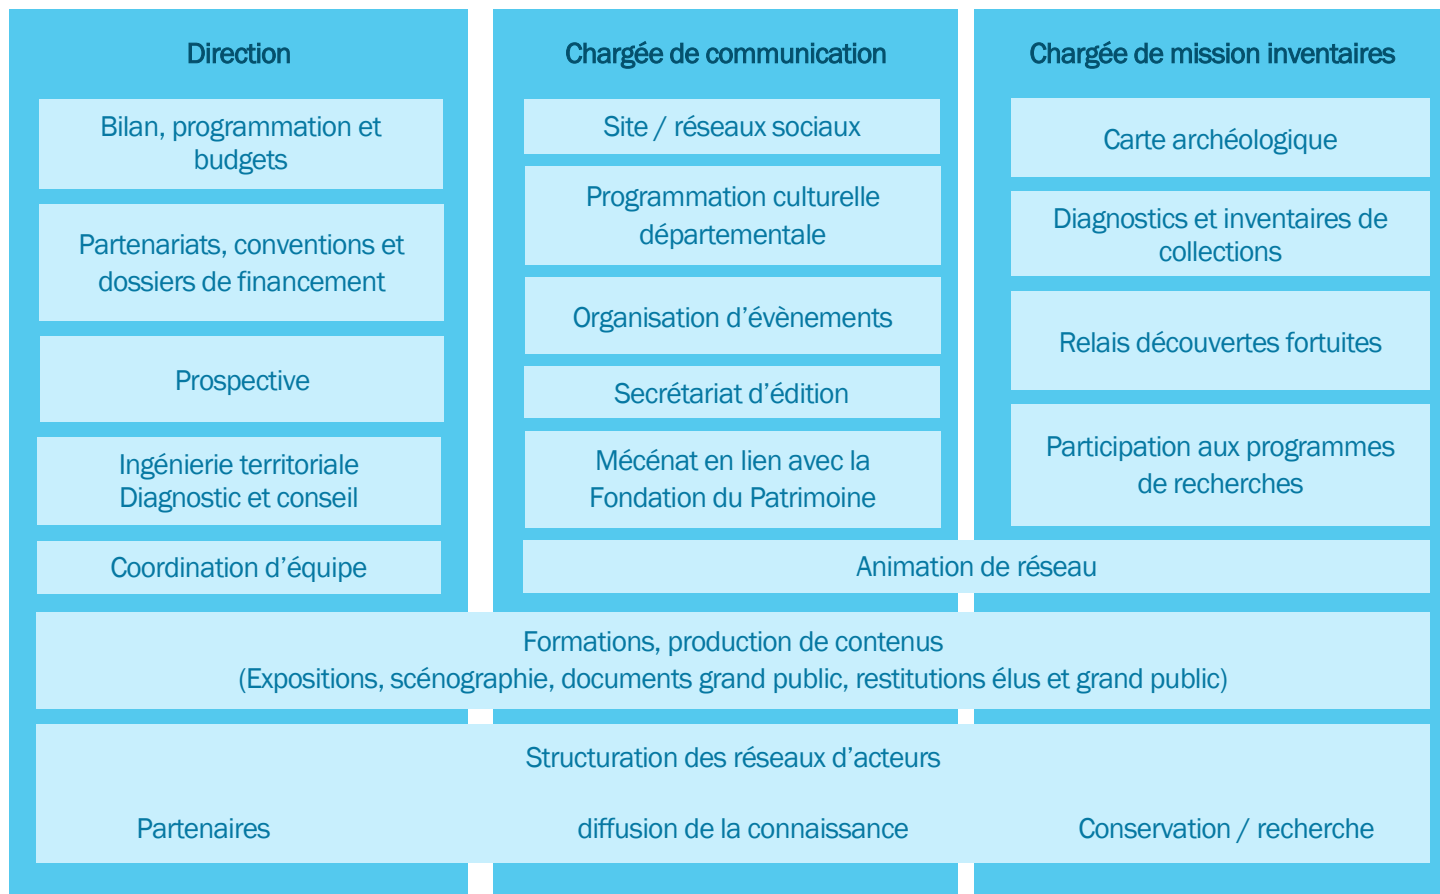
Direction

Bilan, programmation et budgets

Partenariats, conventions et dossiers de financement

Prospective

Ingénierie territoriale Diagnostic et conseil

Coordination d’équipe

Chargée de communication

Site / réseaux sociaux

Programmation culturelle départementale

Organisation d’évènements

Secrétariat d’édition

Mécénat en lien avec la Fondation du Patrimoine

Chargée de mission inventaires

Carte archéologique

Diagnostics et inventaires de collections

Relais découvertes fortuites

Participation aux programmes de recherches

Animation de réseau

Formations, production de contenus
(Expositions, scénographie, documents grand public, restitutions élus et grand public)

Structuration des réseaux d’acteurs

Partenaires

diffusion de la connaissance

Conservation / recherche